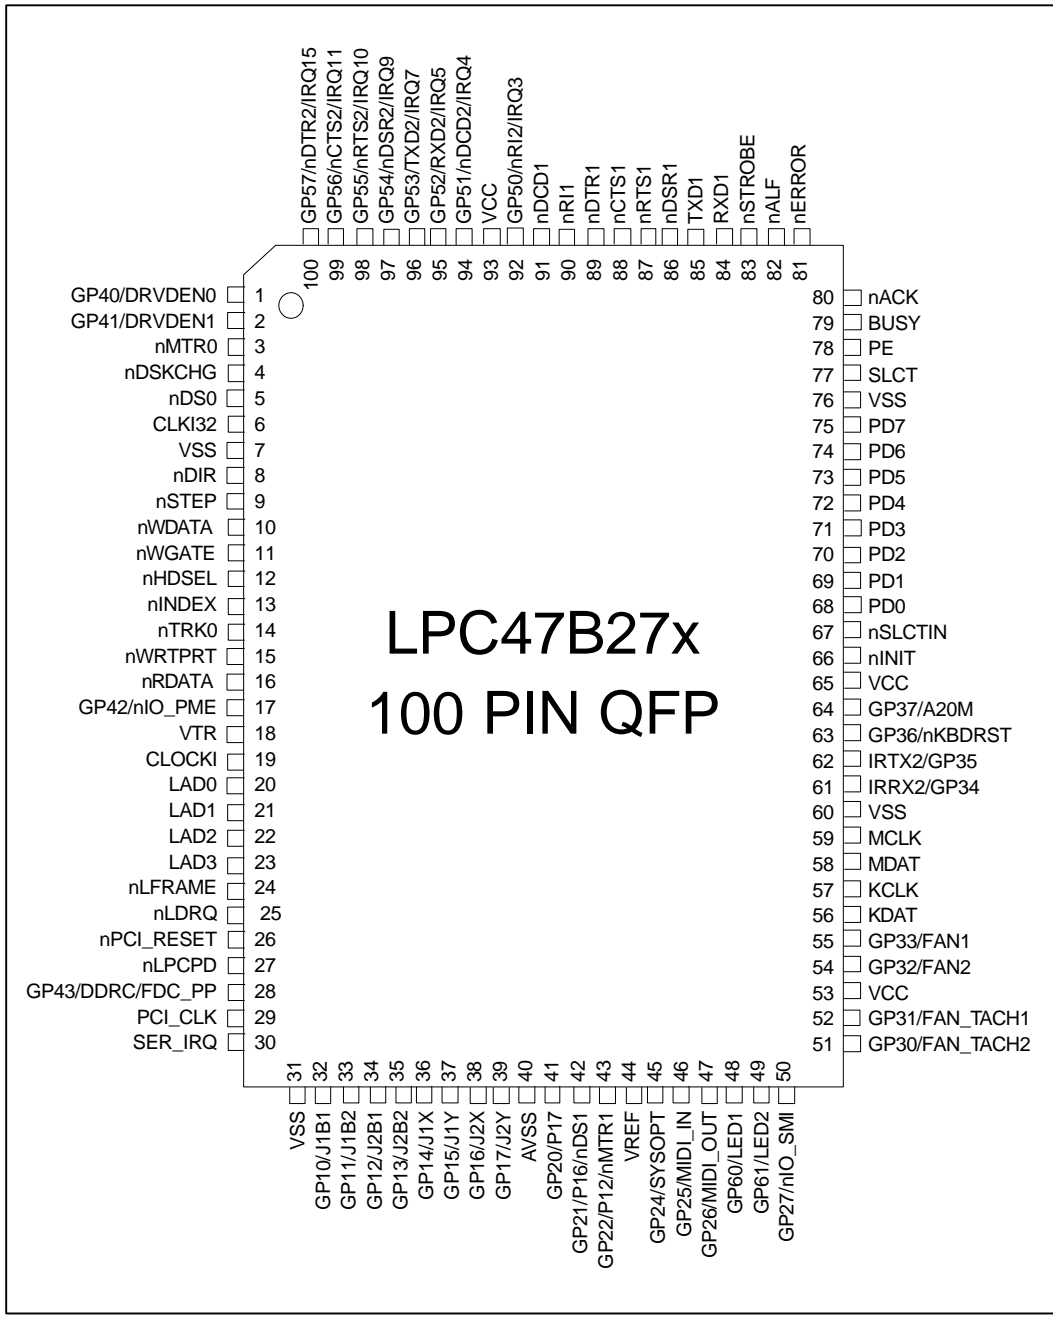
GP57/nDTR2/IRQ15
GP56/nCTS2/IRQ11
GP55/nRTS2/IRQ10
GP54/nDSR2/IRQ9
GP53/TXD2/IRQ7
GP52/RXD2/IRQ5
GP51/nDCD2/IRQ4
VCC
GP50/nRI2/IRQ3
nDCD1
nRI1
nDTR1
nCTS1
nRTS1
nDSR1
TXD1
RXD1
nSTROBE
nALF
nERROR

100 99 98 97 96 95 94 93 92 91 90 89 88 87 86 85 84 83 82 81

GP40/DRVDEN0 1
GP41/DRVDEN1 2
nMTR0 3
nDSKCHG 4
nDS0 5
CLKI32 6
VSS 7
nDIR 8
nSTEP 9
nWDATA 10
nWGATE 11
nHDSEL 12
nINDEX 13
nTRK0 14
nWRTPRT 15
nRDATA 16
GP42/nIO_PME 17
VTR 18
CLOCKI 19
LAD0 20
LAD1 21
LAD2 22
LAD3 23
nLFRAME 24
nLDRQ 25
nPCI_RESET 26
nLPCPD 27
GP43/DDRC/FDC_PP 28
PCI_CLK 29
SER_IRQ 30

LPC47B27x
100 PIN QFP

80 nACK
79 BUSY
78 PE
77 SLCT
76 VSS
75 PD7
74 PD6
73 PD5
72 PD4
71 PD3
70 PD2
69 PD1
68 PD0
67 nSLCTIN
66 nINIT
65 VCC
64 GP37/A20M
63 GP36/nKBDRST
62 IRTX2/GP35
61 IRRX2/GP34
60 VSS
59 MCLK
58 MDAT
57 KCLK
56 KDAT
55 GP33/FAN1
54 GP32/FAN2
53 VCC
52 GP31/FAN_TACH1
51 GP30/FAN_TACH2

31 32 33 34 35 36 37 38 39 40 41 42 43 44 45 46 47 48 49 50

VSS
GP10/J1B1
GP11/J1B2
GP12/J2B1
GP13/J2B2
GP14/J1X
GP15/J1Y
GP16/J2X
GP17/J2Y
AVSS
GP20/P17
GP21/P16/nDS1
GP22/P12/nMTR1
VREF
GP24/SYSOPT
GP25/MIDI_IN
GP26/MIDI_OUT
GP60/LED1
GP61/LED2
GP27/nIO_SMI